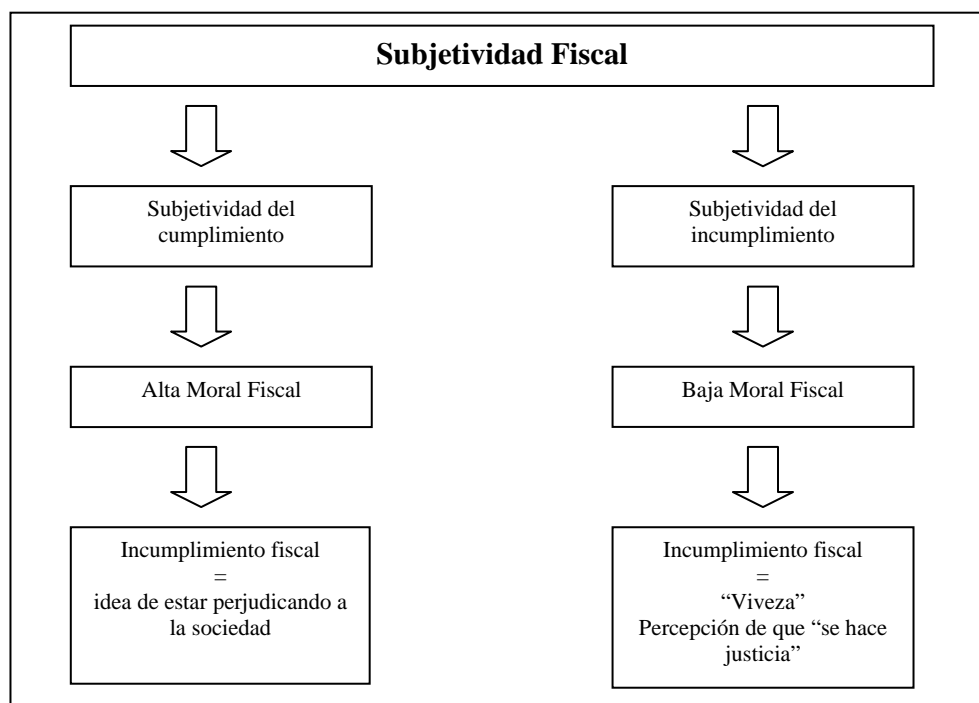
Subjetividad Fiscal

Subjetividad del cumplimiento

Alta Moral Fiscal

Incumplimiento fiscal
=
idea de estar perjudicando a la sociedad

Subjetividad del incumplimiento

Baja Moral Fiscal

Incumplimiento fiscal
=
“Viveza”
Percepción de que “se hace justicia”